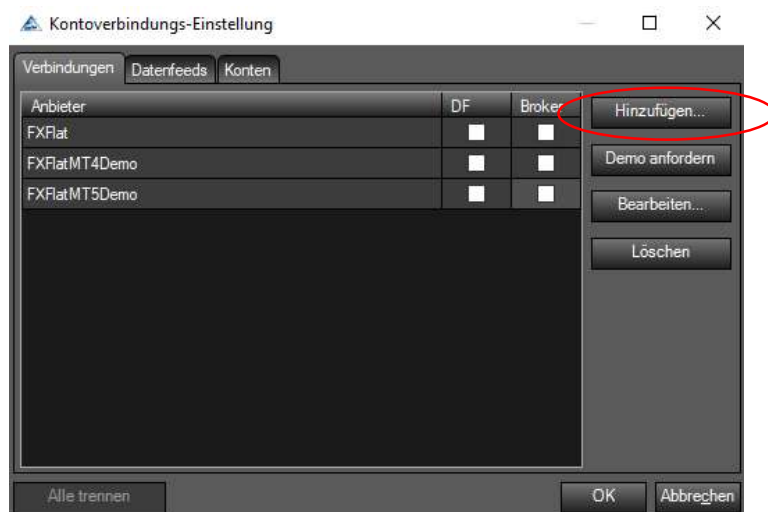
Kontoverbindungs-Einstellung

Verbindungen Datenfeeds Konten

| Anbieter | DF | Broker |
|---|---|---|
| FXFlat | | |
| FXFlatMT4Demo | | |
| FXFlatMT5Demo | | |

Hinzufügen...
Demo anfordern
Bearbeiten...
Löschen

Alle trennen
OK
Abbrechen